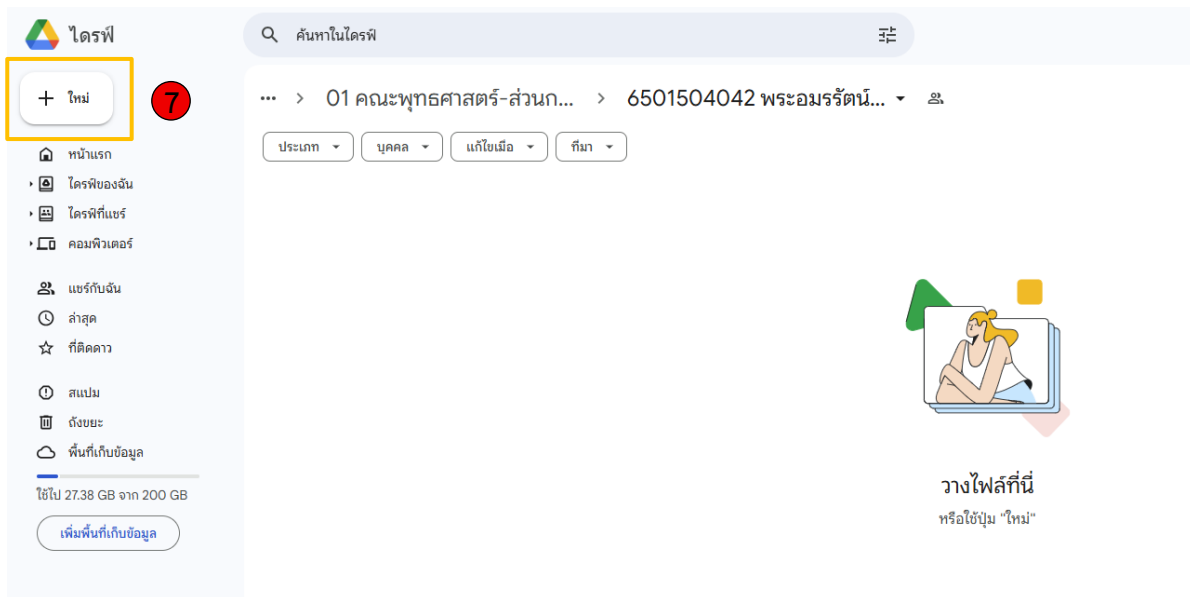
ไดรฟ์

ค้นหาในไดรฟ์

+ ใหม่

7

หน้าแรก
ไดรฟ์ของฉัน
ไดรฟ์ที่แชร์
คอมพิวเตอร์

แชร์กับฉัน
ล่าสุด
ที่ติดดาว

สแปม
ถังขยะ
พื้นที่เก็บข้อมูล

ใช้ไป 27.38 GB จาก 200 GB

เพิ่มพื้นที่เก็บข้อมูล

... > 01 คณะพุทธศาสตร์-ส่วนก... > 6501504042 พระอมรรัตน์...

ประเภท
บุคคล
แก้ไขเมื่อ
ที่มา

วางไฟล์ที่นี่
หรือใช้ปุ่ม "ใหม่"